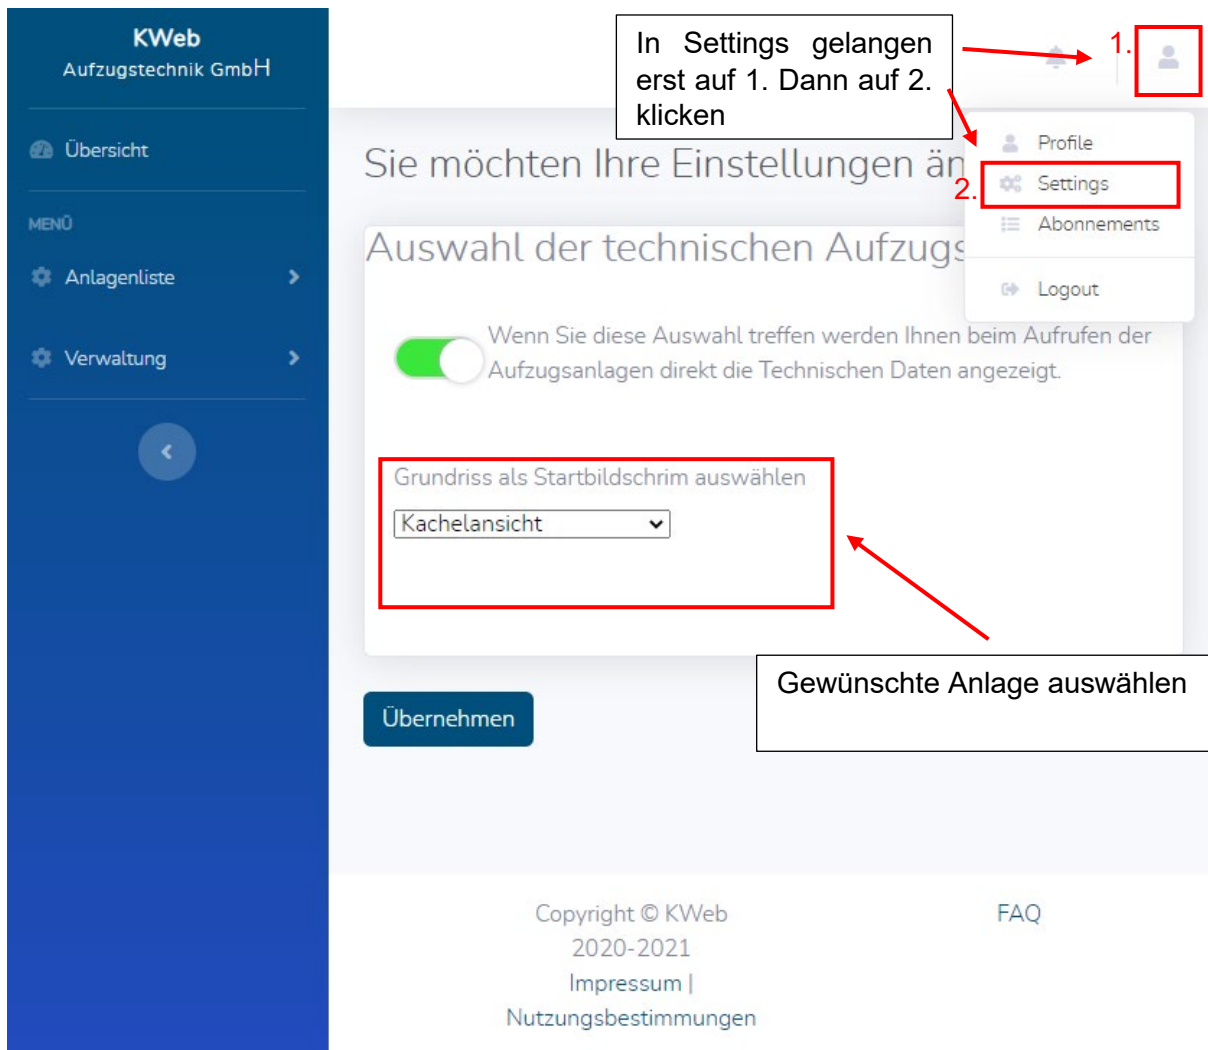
KWeb
Aufzugstechnik GmbH

Übersicht

MENÜ

Anlagenliste

Verwaltung

In Settings gelangen erst auf 1. Dann auf 2. klicken

1.

Profile
2. Settings
Abonnements
Logout

Sie möchten Ihre Einstellungen än

Auswahl der technischen Aufzugs

Wenn Sie diese Auswahl treffen werden Ihnen beim Aufrufen der Aufzugsanlagen direkt die Technischen Daten angezeigt.

Grundriss als Startbildschrim auswählen

Kachelansicht

Gewünschte Anlage auswählen

Übernehmen

Copyright © KWeb 2020-2021
Impressum |
Nutzungsbestimmungen

FAQ